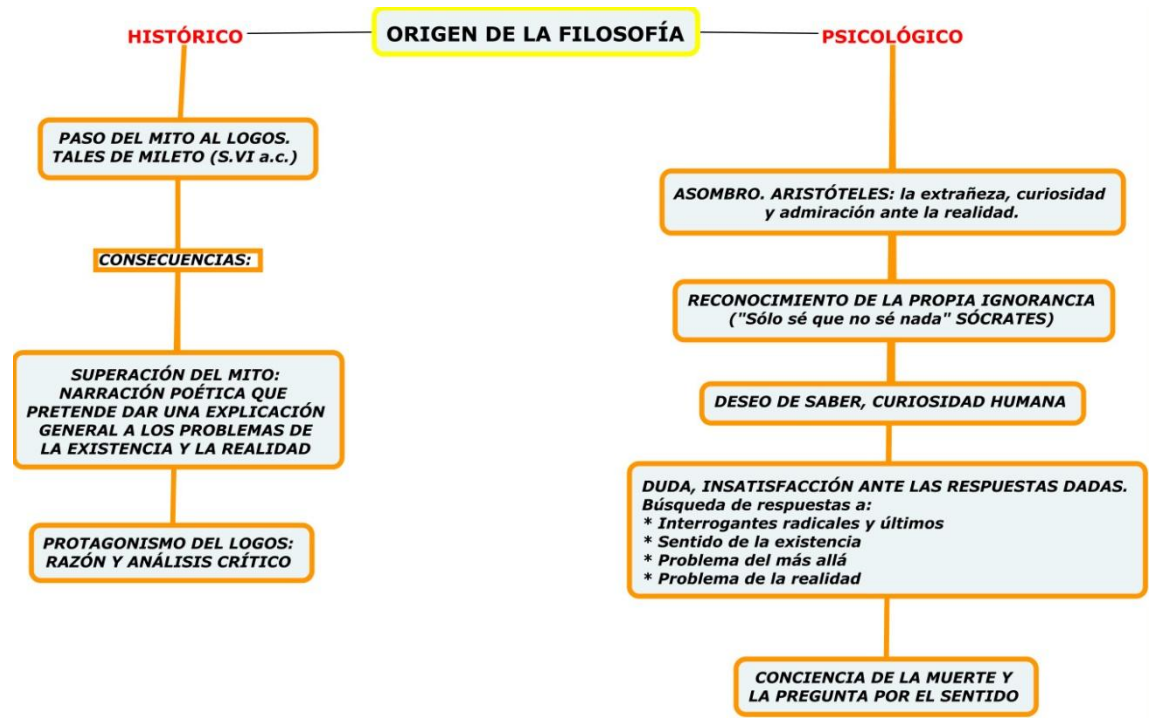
ORIGEN DE LA FILOSOFÍA

HISTÓRICO

PASO DEL MITO AL LOGOS. TALES DE MILETO (S.VI a.c.)

CONSECUENCIAS:

SUPERACIÓN DEL MITO: NARRACIÓN POÉTICA QUE PRETENDE DAR UNA EXPLICACIÓN GENERAL A LOS PROBLEMAS DE LA EXISTENCIA Y LA REALIDAD

PROTAGONISMO DEL LOGOS: RAZÓN Y ANÁLISIS CRÍTICO

PSICOLÓGICO

ASOMBRO. ARISTÓTELES: la extrañeza, curiosidad y admiración ante la realidad.

RECONOCIMIENTO DE LA PROPIA IGNORANCIA ("Sólo sé que no sé nada" SÓCRATES)

DESEO DE SABER, CURIOSIDAD HUMANA

DUDA, INSATISFACCIÓN ANTE LAS RESPUESTAS DADAS.
Búsqueda de respuestas a:
* Interrogantes radicales y últimos
* Sentido de la existencia
* Problema del más allá
* Problema de la realidad

CONCIENCIA DE LA MUERTE Y LA PREGUNTA POR EL SENTIDO